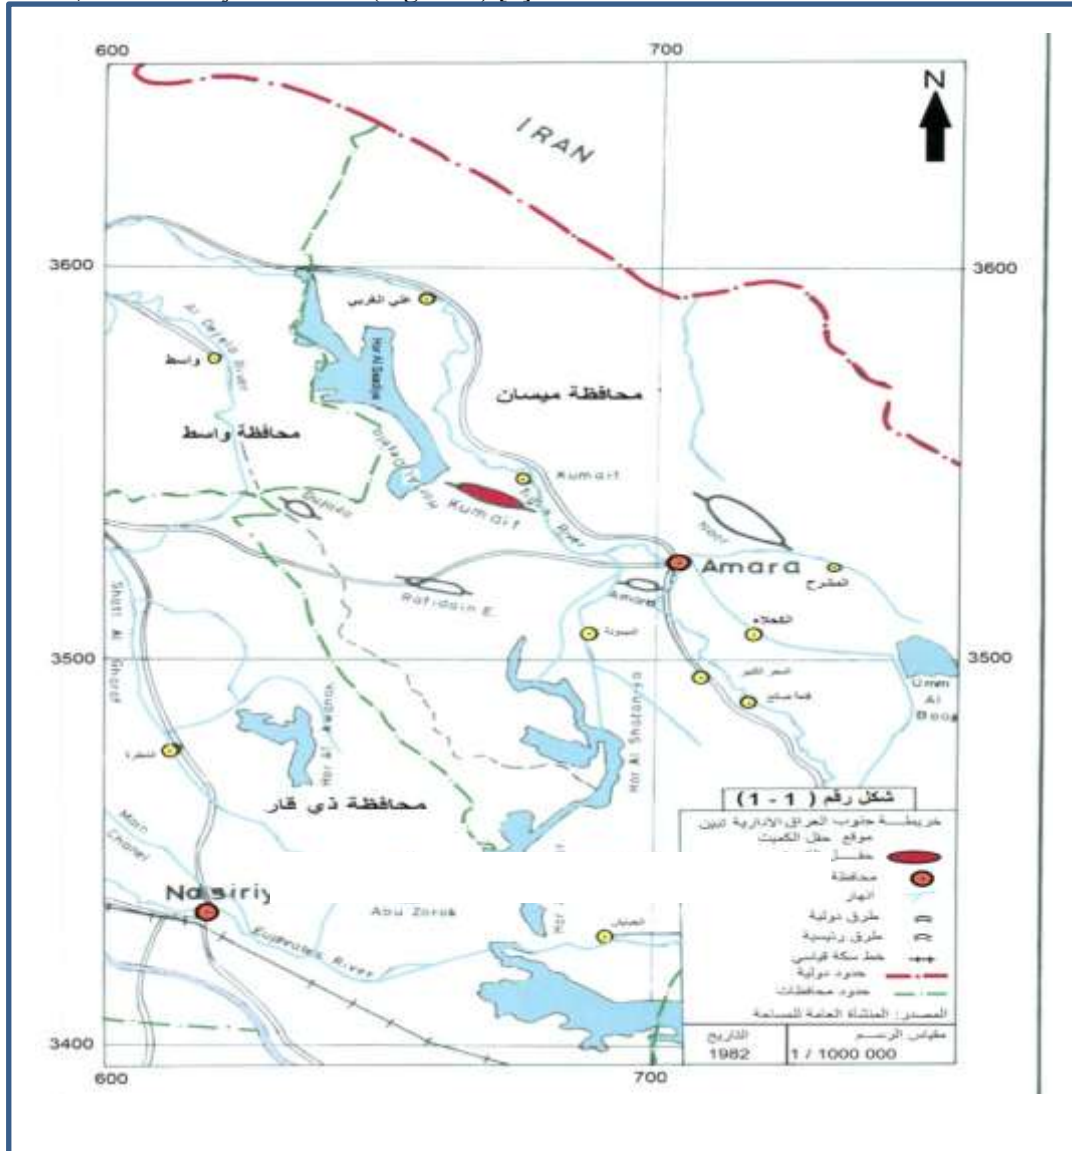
600
700
N
IRAN
3600
3600
علي الغربي
واسط
Al Dejela River
Hor Al Saadiya
محافظة ميسان
محافظة واسط
Kumait
Kumait
Dujaila
Kumait
Noor
Amara
المشرح
Rafidain E.
Amara
الكحلاء
السيودة
Shatt Al Gharaf
3500
3500
Hor Al Awainah
المجر الكبير
قلعة صالح
Umm Al Beeg
Hor Al Shatanya
النصر
Main Chanel
محافظة ذي قار
شكل رقم ( 1 - 1 )
خريطة جنوب العراق الادارية تبين موقع حقل الكميت
حقل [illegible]
محافظة
انهار
طرق دولية
طرق رئيسية
خط سكة قياسي
حدود دولية
حدود محافظات
المصدر : المنشأة العامة للمساحة
Nasiriy
Abu Zirka
Hor
الجبايش
Euphrates River
3400
التاريخ
1982
مقياس الرسم
1 / 1000 000
600
700